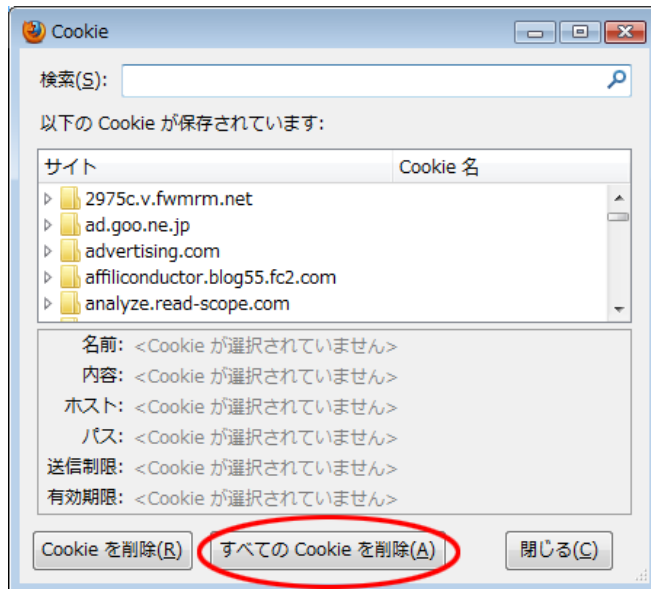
Cookie

検索(S):

以下の Cookie が保存されています:

| サイト | Cookie 名 |
|---|---|
| 2975c.v.fwmrm.net | |
| ad.goo.ne.jp | |
| advertising.com | |
| affiliconductor.blog55.fc2.com | |
| analyze.read-scope.com | |

名前: <Cookie が選択されていません>
内容: <Cookie が選択されていません>
ホスト: <Cookie が選択されていません>
パス: <Cookie が選択されていません>
送信制限: <Cookie が選択されていません>
有効期限: <Cookie が選択されていません>

Cookie を削除(R)
すべての Cookie を削除(A)
閉じる(C)